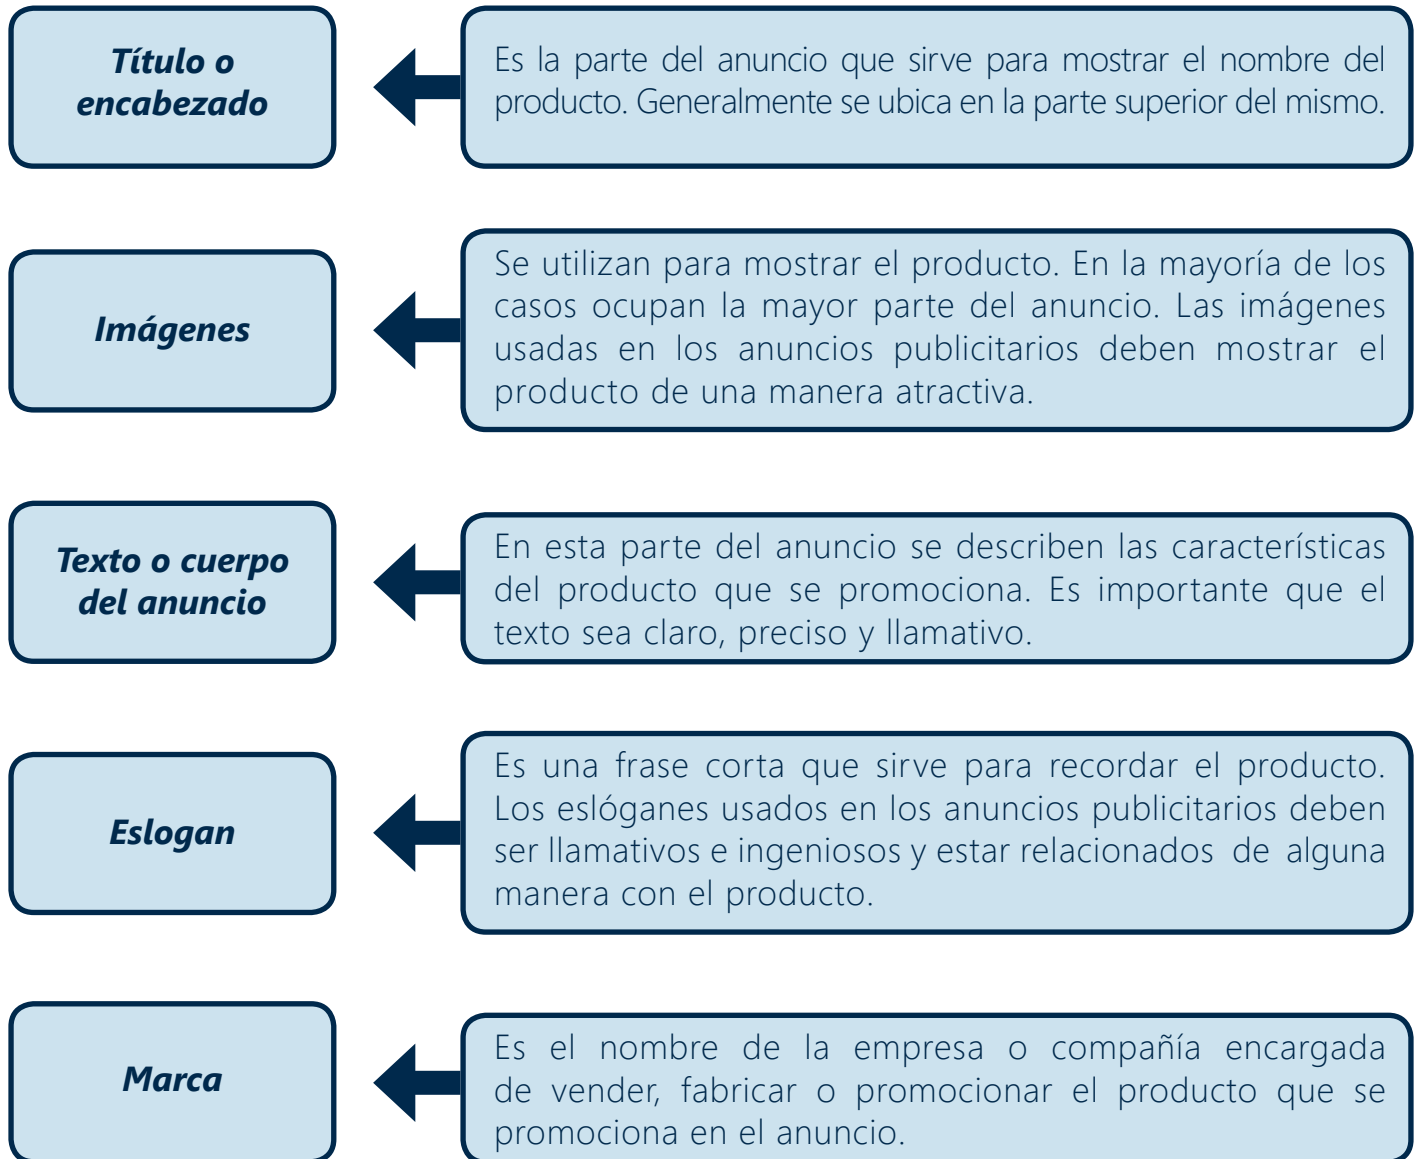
Título o encabezado

Es la parte del anuncio que sirve para mostrar el nombre del producto. Generalmente se ubica en la parte superior del mismo.

Imágenes

Se utilizan para mostrar el producto. En la mayoría de los casos ocupan la mayor parte del anuncio. Las imágenes usadas en los anuncios publicitarios deben mostrar el producto de una manera atractiva.

Texto o cuerpo del anuncio

En esta parte del anuncio se describen las características del producto que se promociona. Es importante que el texto sea claro, preciso y llamativo.

Eslogan

Es una frase corta que sirve para recordar el producto. Los eslóganes usados en los anuncios publicitarios deben ser llamativos e ingeniosos y estar relacionados de alguna manera con el producto.

Marca

Es el nombre de la empresa o compañía encargada de vender, fabricar o promocionar el producto que se promociona en el anuncio.